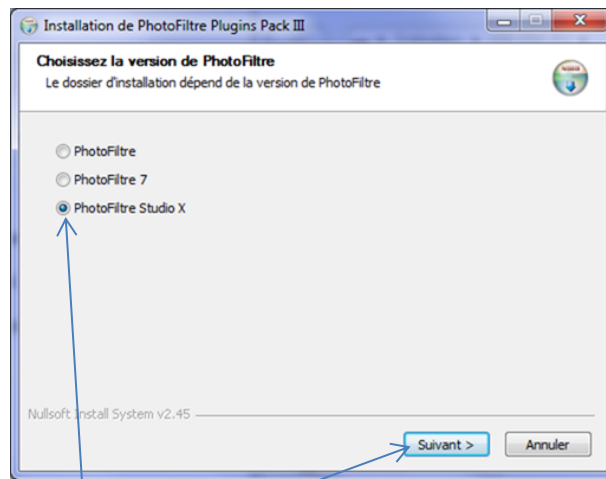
Installation de PhotoFiltre Plugins Pack III

Choisissez la version de PhotoFiltre

Le dossier d'installation dépend de la version de PhotoFiltre

PhotoFiltre

PhotoFiltre 7

PhotoFiltre Studio X

Nullsoft Install System v2.45

Suivant >

Annuler